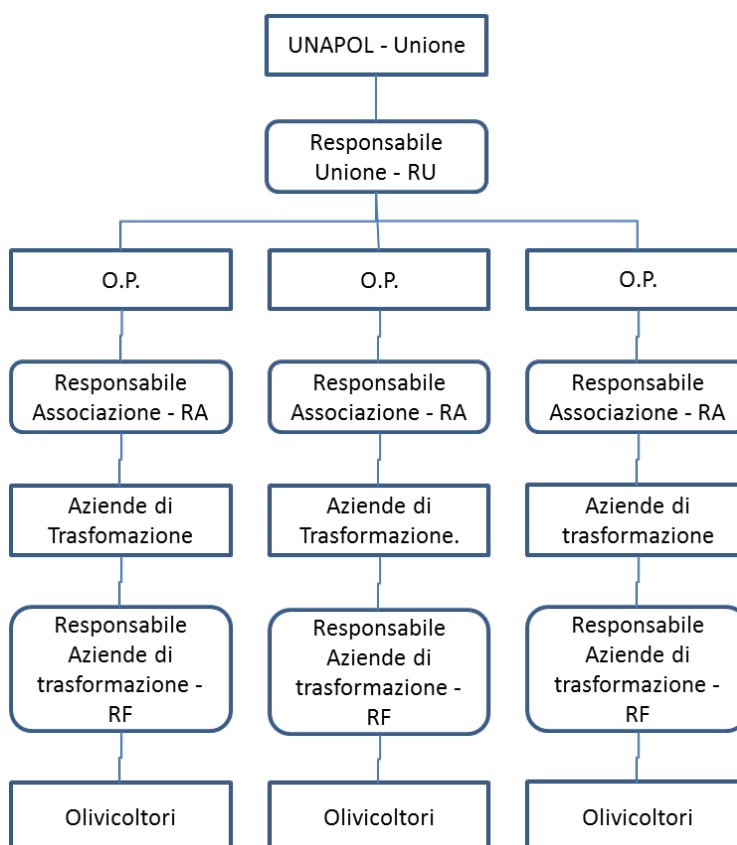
UNAPOL - Unione

Responsabile Unione - RU

O.P.

Responsabile Associazione - RA

Aziende di Trasfomazione

Responsabile Aziende di trasformazione - RF

Olivicoltori

O.P.

Responsabile Associazione - RA

Aziende di Trasformazione.

Responsabile Aziende di trasformazione - RF

Olivicoltori

O.P.

Responsabile Associazione - RA

Aziende di trasformazione

Responsabile Aziende di trasformazione - RF

Olivicoltori